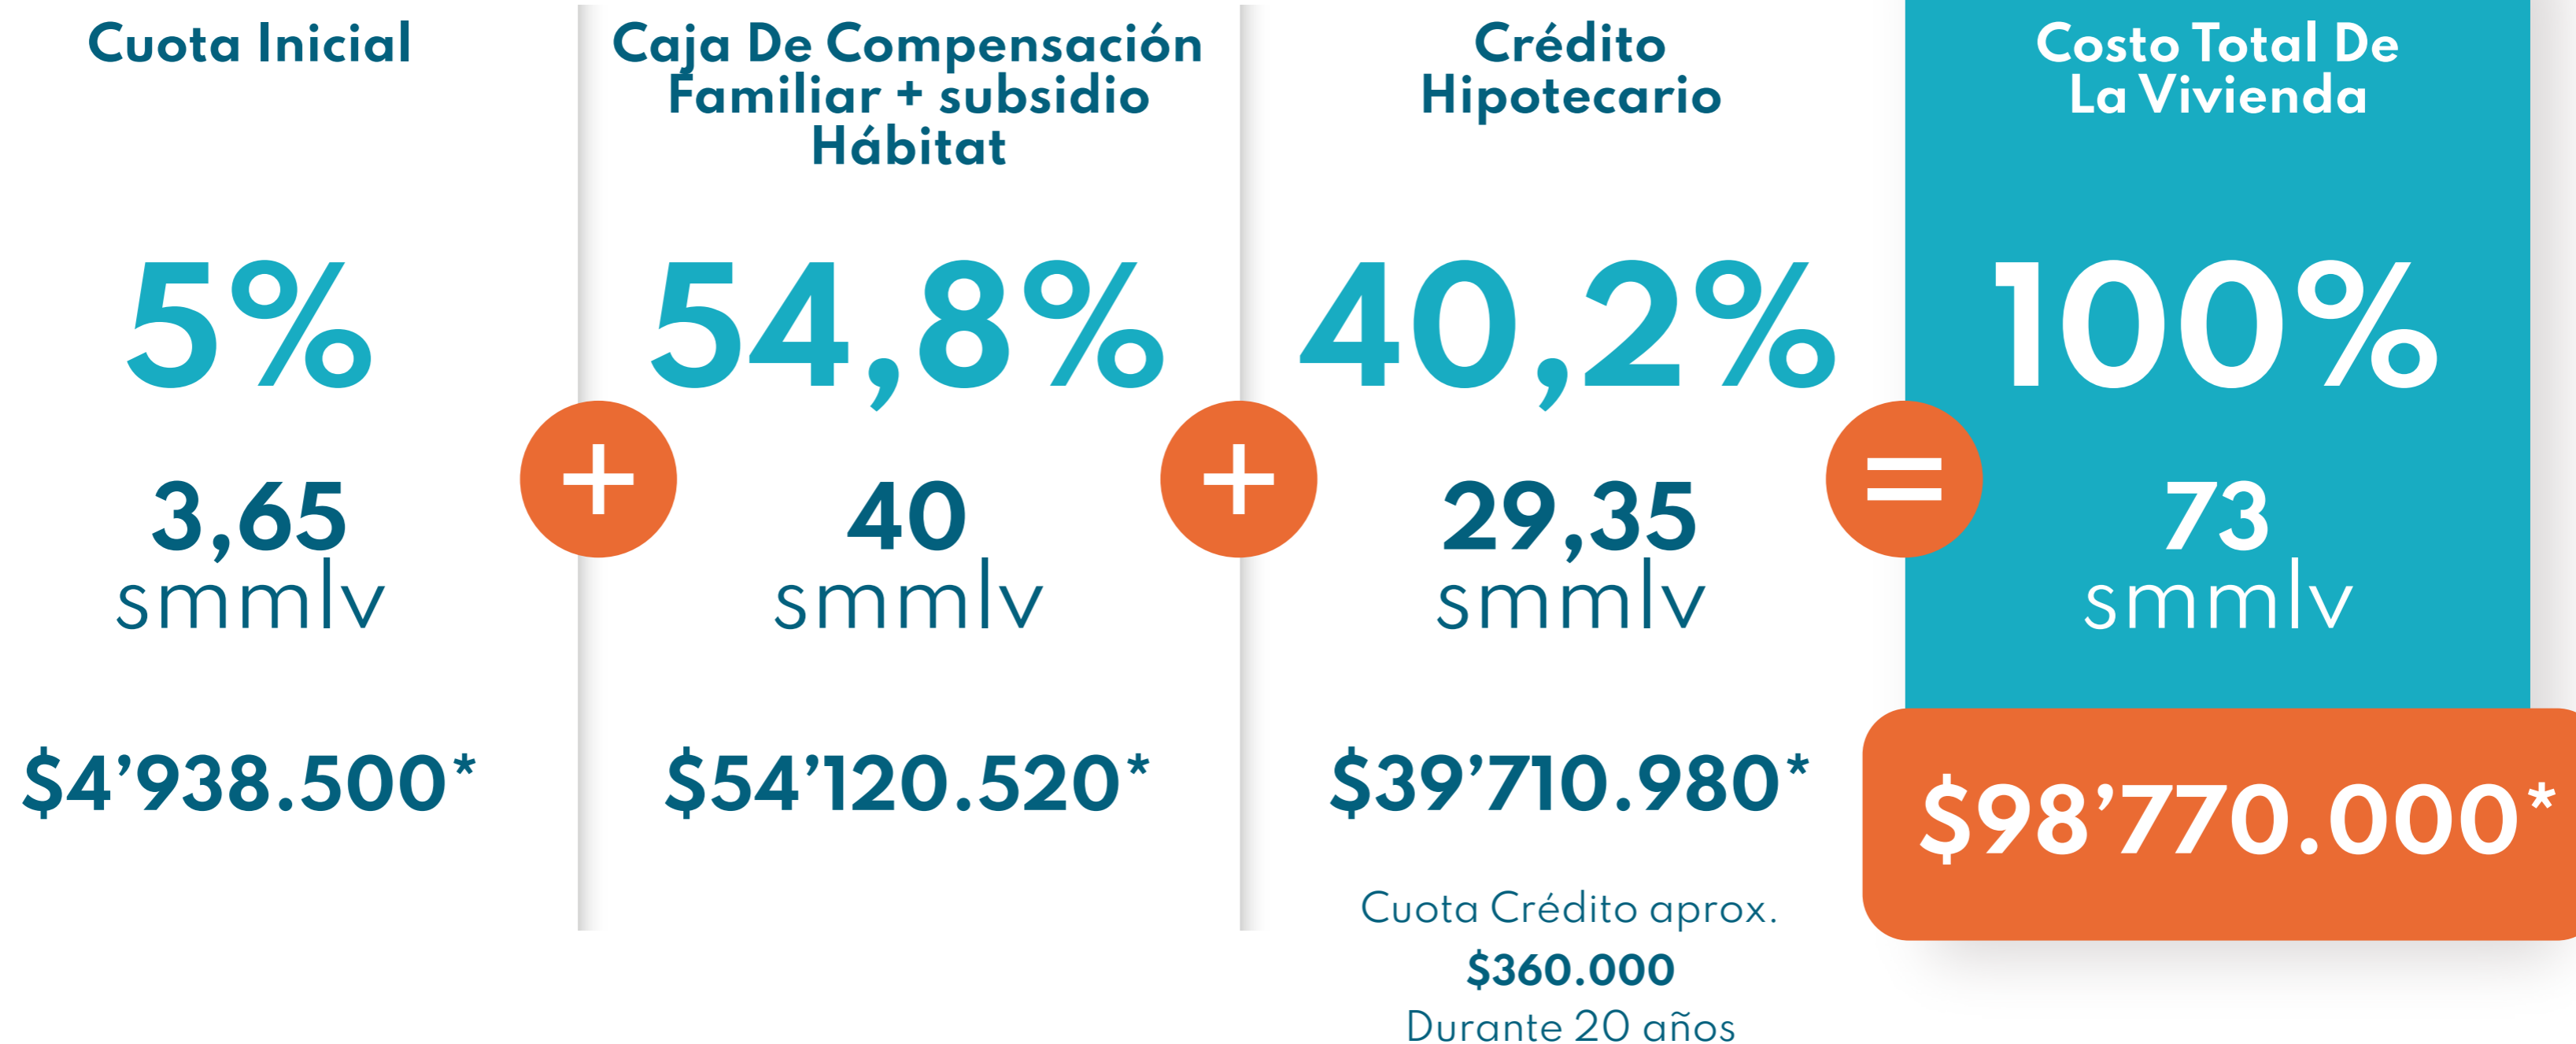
Cuota Inicial

5%

3,65 smmlv

$4’938.500*

+

Caja De Compensación Familiar + subsidio Hábitat

54,8%

40 smmlv

$54’120.520*

+

Crédito Hipotecario

40,2%

29,35 smmlv

$39’710.980*

Cuota Crédito aprox.
$360.000
Durante 20 años

=

Costo Total De La Vivienda

100%

73 smmlv

$98’770.000*